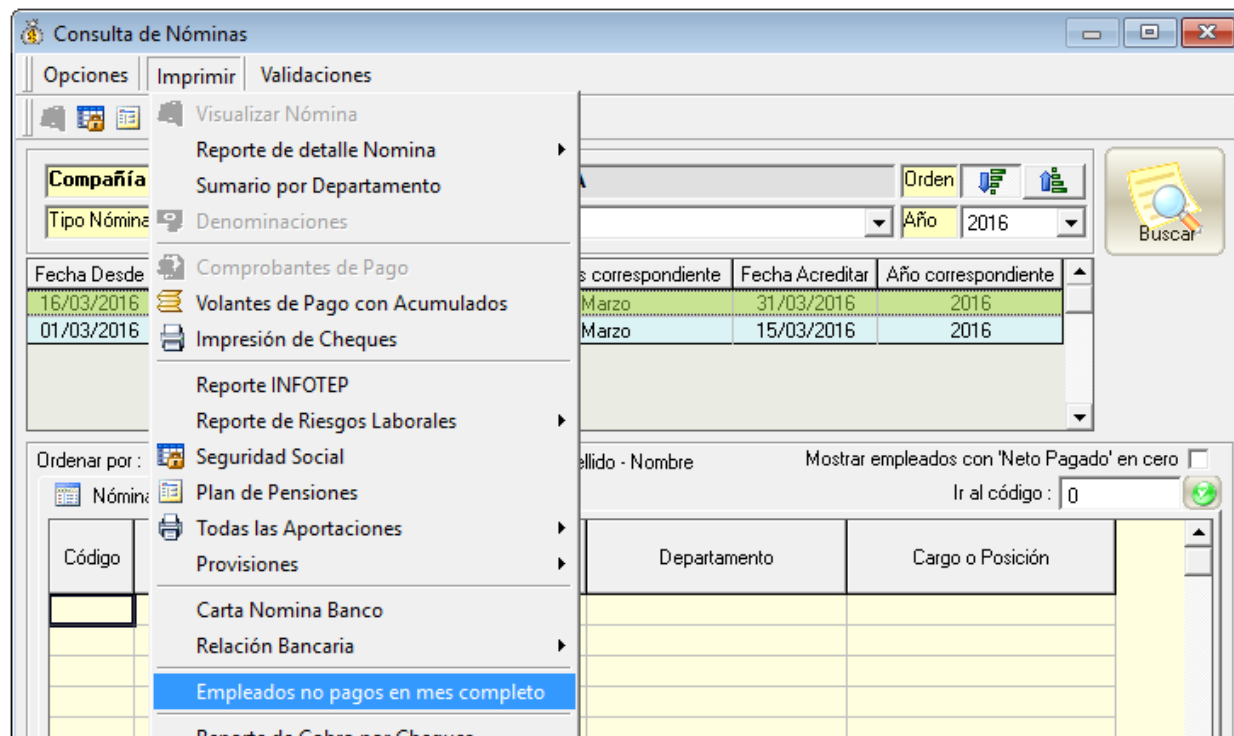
Consulta de Nóminas

Opciones | Imprimir | Validaciones

Visualizar Nómina
Reporte de detalle Nomina
Sumario por Departamento
Denominaciones
Comprobantes de Pago
Volantes de Pago con Acumulados
Impresión de Cheques
Reporte INFOTEP
Reporte de Riesgos Laborales
Seguridad Social
Plan de Pensiones
Todas las Aportaciones
Provisiones
Carta Nomina Banco
Relación Bancaria
Empleados no pagos en mes completo
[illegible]

Compañía
A
Orden
Tipo Nómina
Año 2016
Buscar

| Fecha Desde | s correspondiente | Fecha Acreditar | Año correspondiente |
|---|---|---|---|
| 16/03/2016 | Marzo | 31/03/2016 | 2016 |
| 01/03/2016 | Marzo | 15/03/2016 | 2016 |

Ordenar por :
ellido - Nombre
Mostrar empleados con 'Neto Pagado' en cero
Nómina
Ir al código : 0

| Código | Departamento | Cargo o Posición |
|---|---|---|